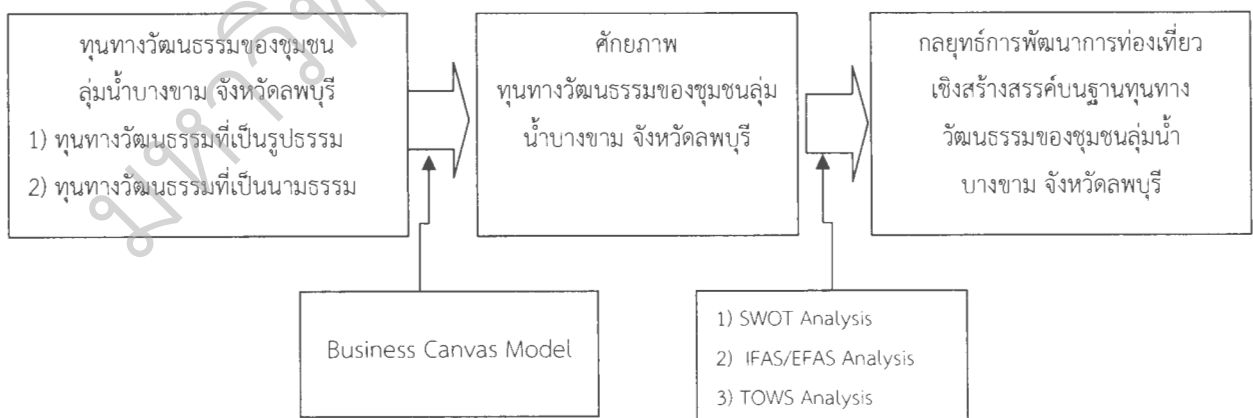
ทุนทางวัฒนธรรมของชุมชน ลุ่มน้ำบางขาม จังหวัดลพบุรี
1) ทุนทางวัฒนธรรมที่เป็นรูปธรรม
2) ทุนทางวัฒนธรรมที่เป็นนามธรรม

ศักยภาพ
ทุนทางวัฒนธรรมของชุมชนลุ่มน้ำบางขาม จังหวัดลพบุรี

กลยุทธ์การพัฒนาการท่องเที่ยวเชิงสร้างสรรค์บนฐานทุนทางวัฒนธรรมของชุมชนลุ่มน้ำบางขาม จังหวัดลพบุรี

Business Canvas Model

1) SWOT Analysis
2) IFAS/EFAS Analysis
3) TOWS Analysis

มหาวิทย